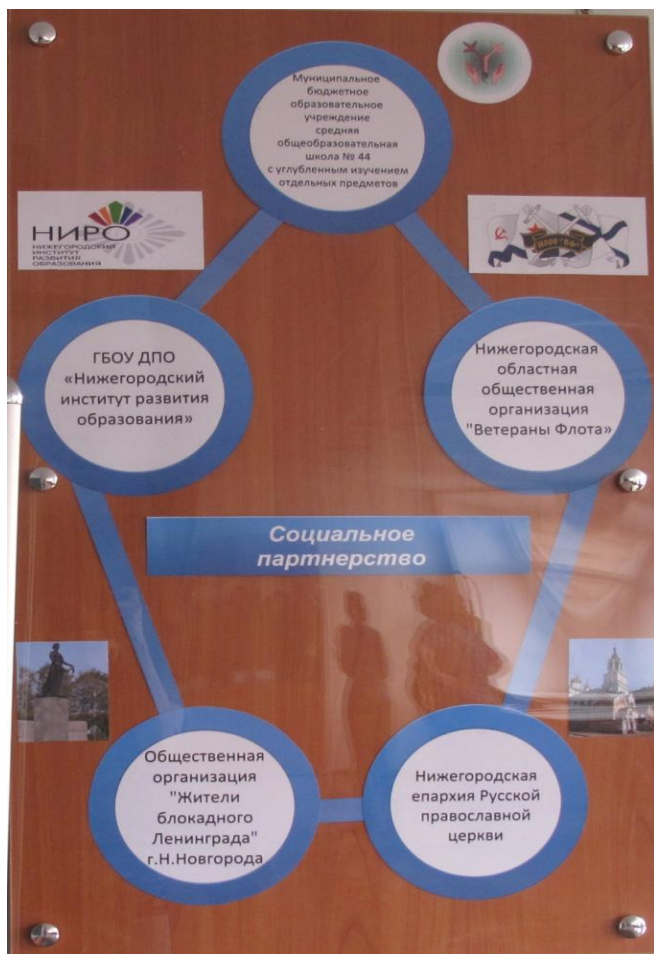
Муниципальное бюджетное образовательное учреждение средняя общеобразовательная школа № 44 с углубленным изучением отдельных предметов

НИРО
НИЖЕГОРОДСКИЙ ИНСТИТУТ РАЗВИТИЯ ОБРАЗОВАНИЯ

ГБОУ ДПО «Нижегородский институт развития образования»

Нижегородская областная общественная организация "Ветераны Флота"

Социальное партнерство

Общественная организация "Жители блокадного Ленинграда" г.Н.Новгорода

Нижегородская епархия Русской православной церкви